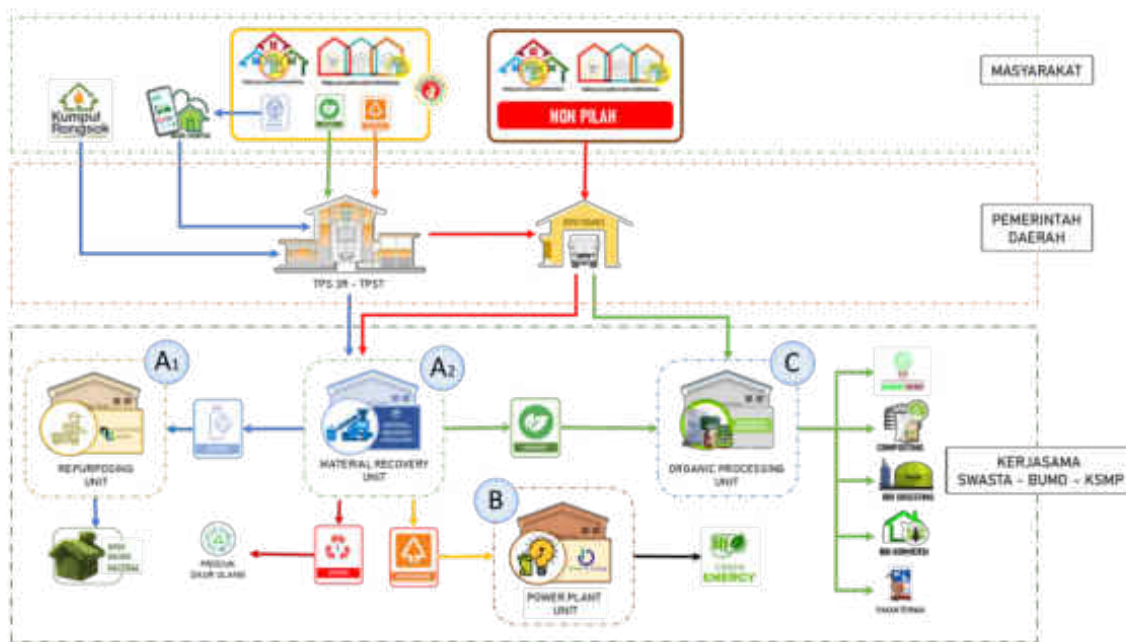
MASYARAKAT

Kumpul Rongsok

NON PILAH

PEMERINTAH DAERAH

TPS 3R - TPST

A1

REPURPOSING UNIT

A2

MATERIAL RECOVERY UNIT

C

ORGANIC PROCESSING UNIT

B

POWER PLANT UNIT

PRODUK DAUR ULANG

GREEN ENERGY

COMPOSTING

KERJASAMA SWASTA - BUMD - KSMP